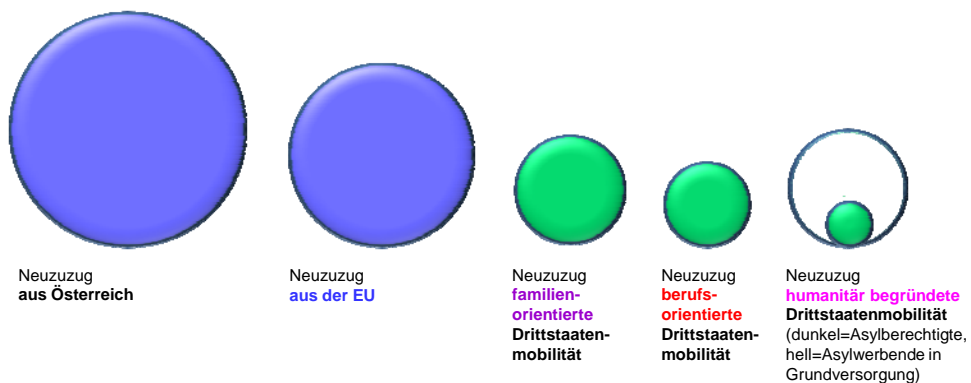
Neuzuzug
aus Österreich

Neuzuzug
aus der EU

Neuzuzug
familienorientierte
Drittstaatenmobilität

Neuzuzug
berufsorientierte
Drittstaatenmobilität

Neuzuzug
humanitär begründete
Drittstaatenmobilität
(dunkel=Asylberechtigte, hell=Asylwerbende in Grundversorgung)